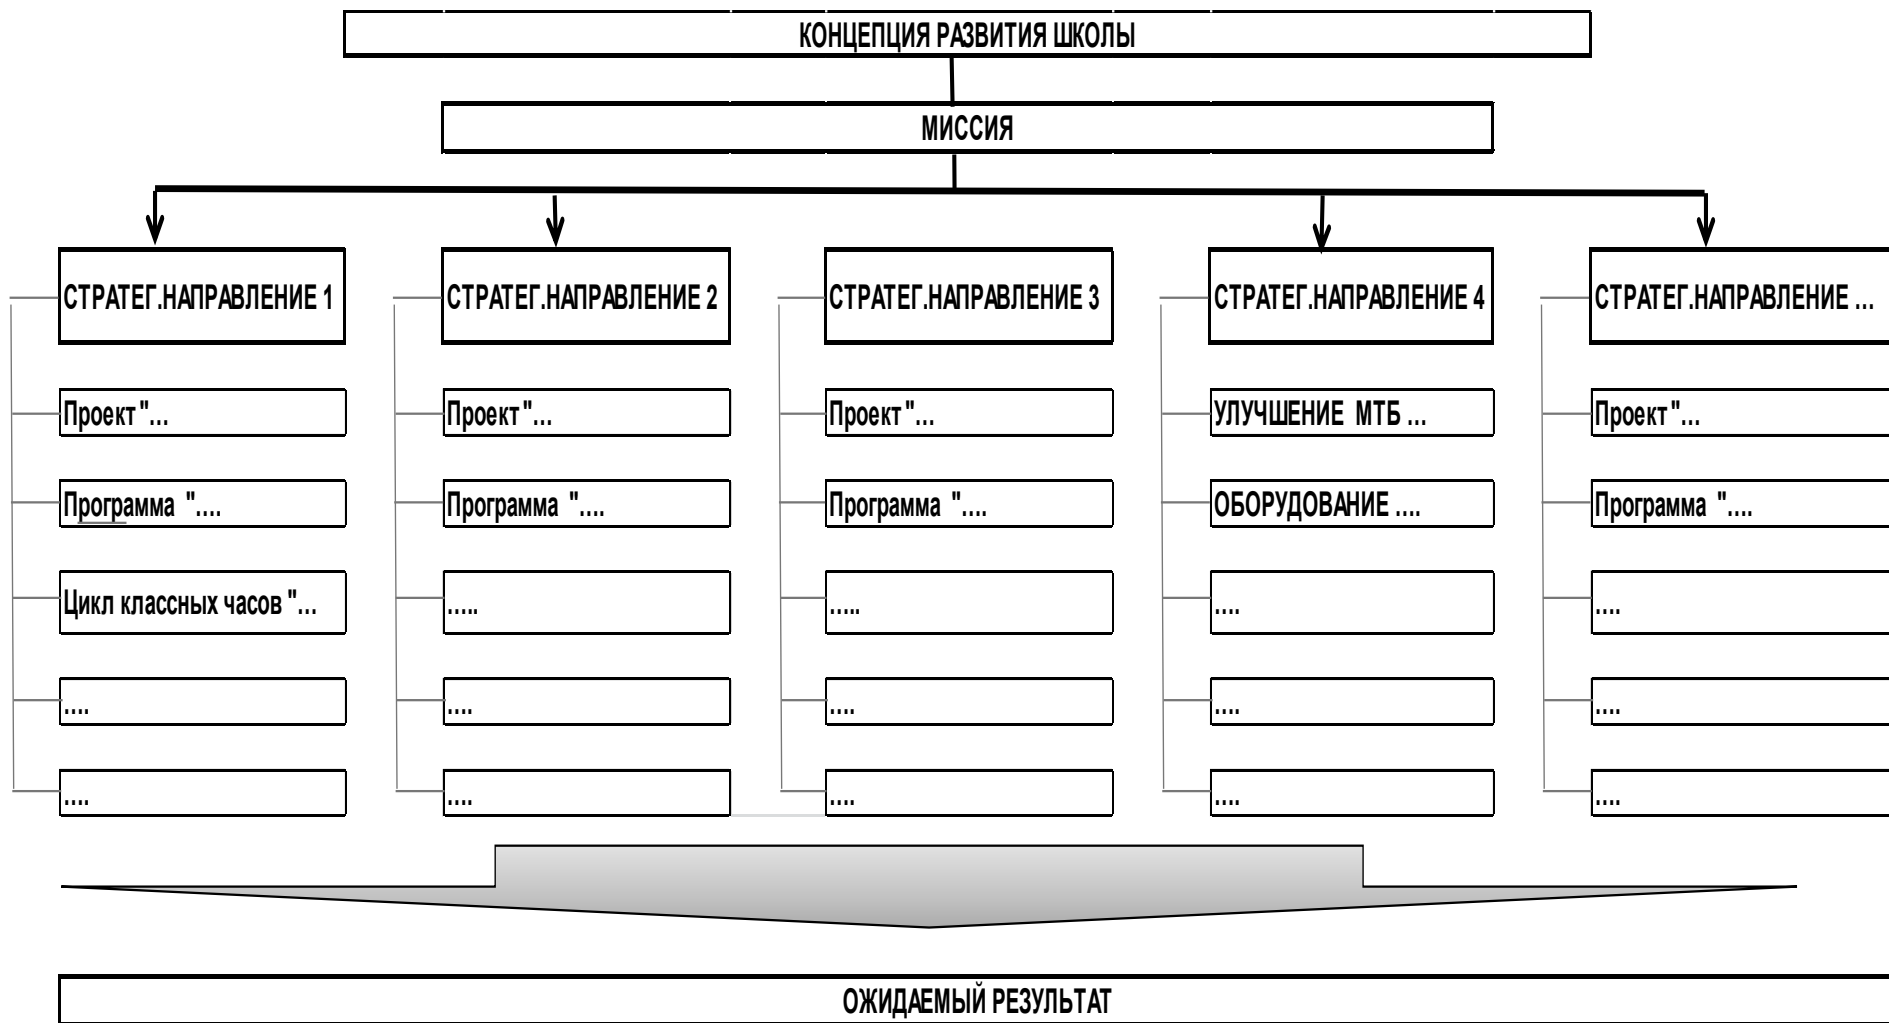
КОНЦЕПЦИЯ РАЗВИТИЯ ШКОЛЫ

МИССИЯ

СТРАТЕГ.НАПРАВЛЕНИЕ 1

Проект "...

Программа "....

Цикл классных часов "...

....

....

СТРАТЕГ.НАПРАВЛЕНИЕ 2

Проект "...

Программа "....

.....

....

....

СТРАТЕГ.НАПРАВЛЕНИЕ 3

Проект "...

Программа "....

.....

....

....

СТРАТЕГ.НАПРАВЛЕНИЕ 4

УЛУЧШЕНИЕ МТБ ...

ОБОРУДОВАНИЕ ....

....

....

....

СТРАТЕГ.НАПРАВЛЕНИЕ ...

Проект "...

Программа "....

....

....

....

ОЖИДАЕМЫЙ РЕЗУЛЬТАТ